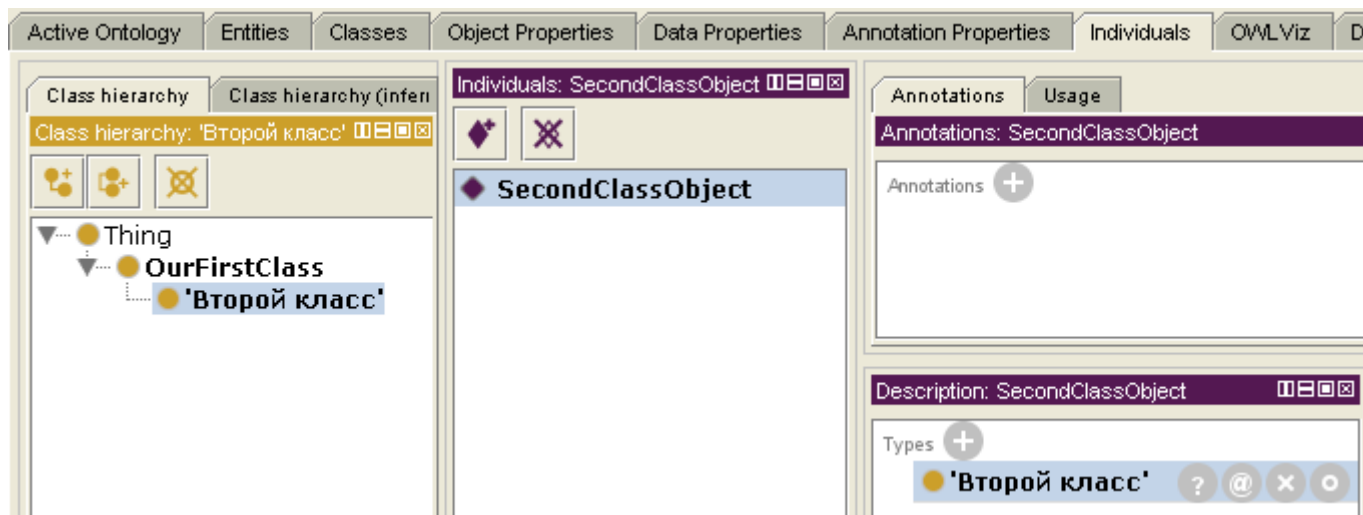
Active Ontology | Entities | Classes | Object Properties | Data Properties | Annotation Properties | Individuals | OWLViz | D

Class hierarchy | Class hierarchy (infer

Class hierarchy: 'Второй класс'

Thing
OurFirstClass
'Второй класс'

Individuals: SecondClassObject

SecondClassObject

Annotations | Usage

Annotations: SecondClassObject

Annotations

Description: SecondClassObject

Types

'Второй класс'